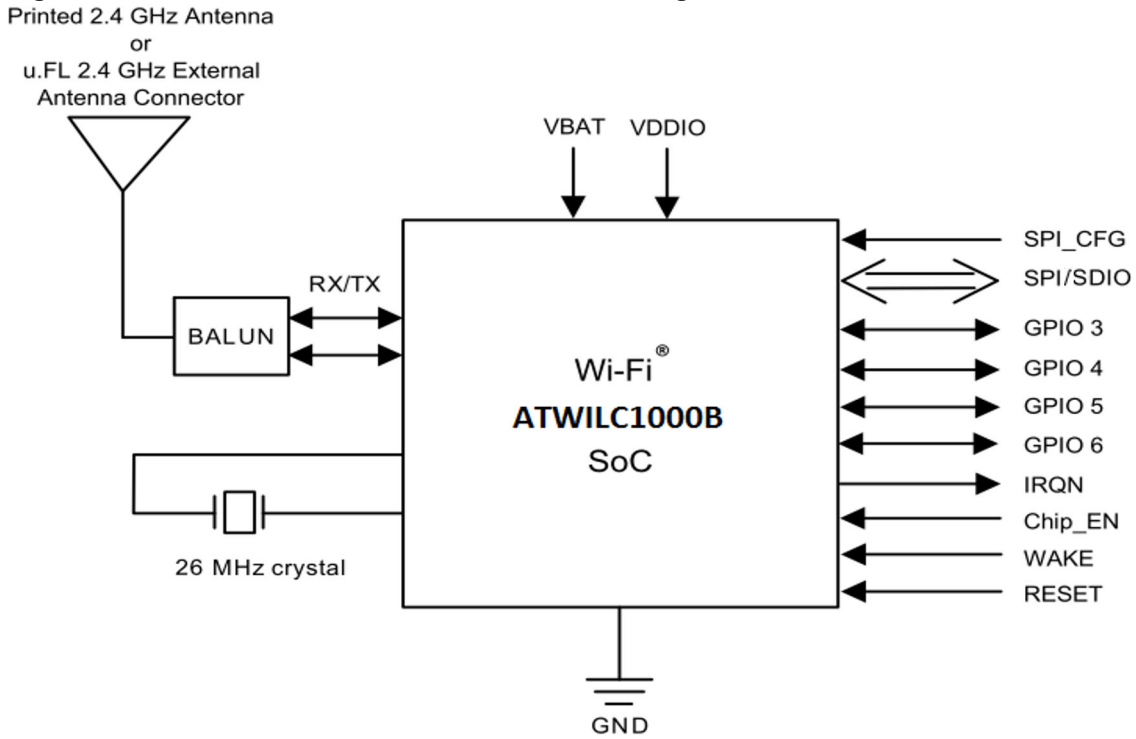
Printed 2.4 GHz Antenna
or
u.FL 2.4 GHz External
Antenna Connector

VBAT VDDIO

RX/TX

BALUN

Wi-Fi®
ATWILC1000B
SoC

26 MHz crystal

SPI_CFG
SPI/SDIO
GPIO 3
GPIO 4
GPIO 5
GPIO 6
IRQN
Chip_EN
WAKE
RESET

GND